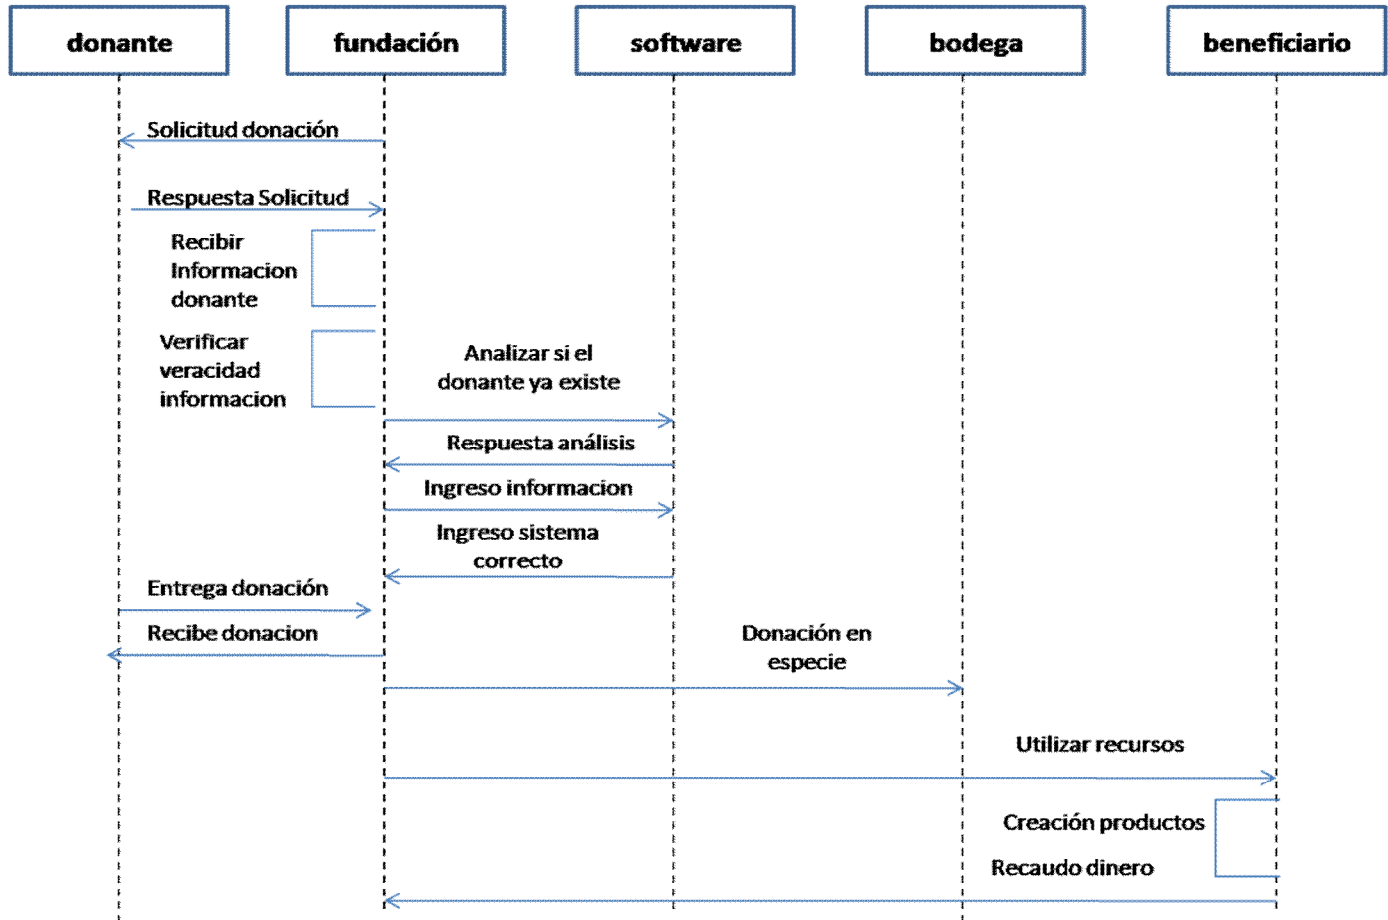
donante

fundación

software

bodega

beneficiario

Solicitud donación

Respuesta Solicitud

Recibir Informacion donante

Verificar veracidad informacion

Analizar si el donante ya existe

Respuesta análisis

Ingreso informacion

Ingreso sistema correcto

Entrega donación

Recibe donacion

Donación en especie

Utilizar recursos

Creación productos

Recaudo dinero